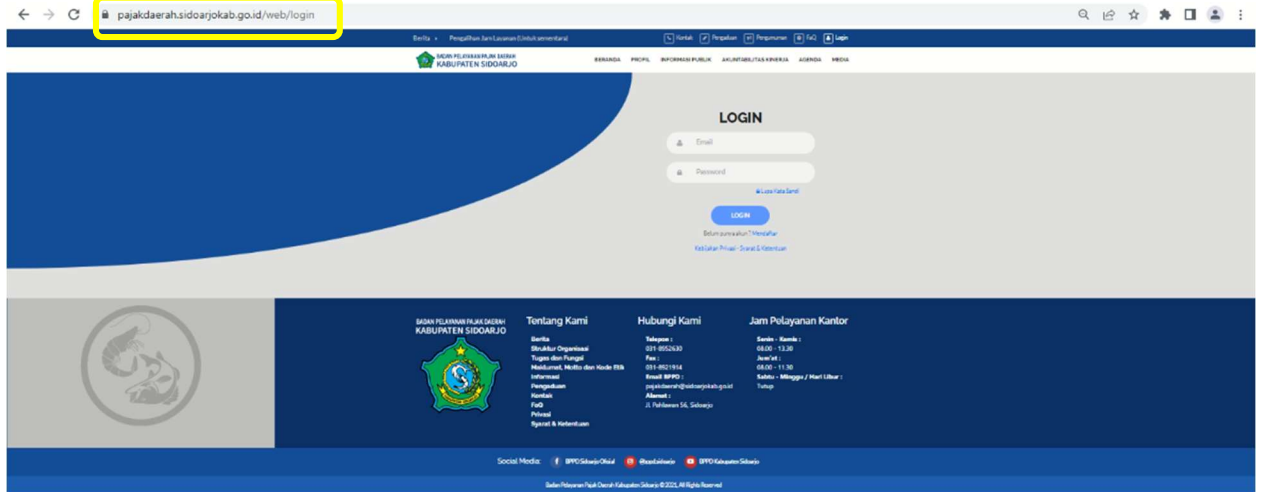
pajakdaerah.sidoarjokab.go.id/web/login

Berita • Pengalihan Jam Layanan (Untuk sementara)

Kontak Pengaduan Pengumuman FaQ Login

BADAN PELAYANAN PAJAK DAERAH
KABUPATEN SIDOARJO

BERANDA PROFIL INFORMASI PUBLIK AKUNTABILITAS KINERJA AGENDA MEDIA

LOGIN

Email

Password

Lupa Kata Sandi

LOGIN

Belum punya akun? Mendaftar

Kebijakan Privasi · Syarat & Ketentuan

BADAN PELAYANAN PAJAK DAERAH
KABUPATEN SIDOARJO

Tentang Kami
Berita
Struktur Organisasi
Tugas dan Fungsi
Maklumat, Motto dan Kode Etik
Informasi
Pengaduan
Kontak
FaQ
Privasi
Syarat & Ketentuan

Hubungi Kami
Telepon :
031-8952630
Fax :
031-8921914
Email BPPD :
pajakdaerah@sidoarjokab.go.id
Alamat :
Jl. Pahlawan 56, Sidoarjo

Jam Pelayanan Kantor
Senin - Kamis :
08.00 - 13.30
Jum'at :
08.00 - 11.30
Sabtu - Minggu / Hari Libur :
Tutup

Social Media: BPPD Sidoarjo Oficial @bppdsidoarjo BPPD Kabupaten Sidoarjo

Badan Pelayanan Pajak Daerah Kabupaten Sidoarjo © 2021, All Rights Reserved